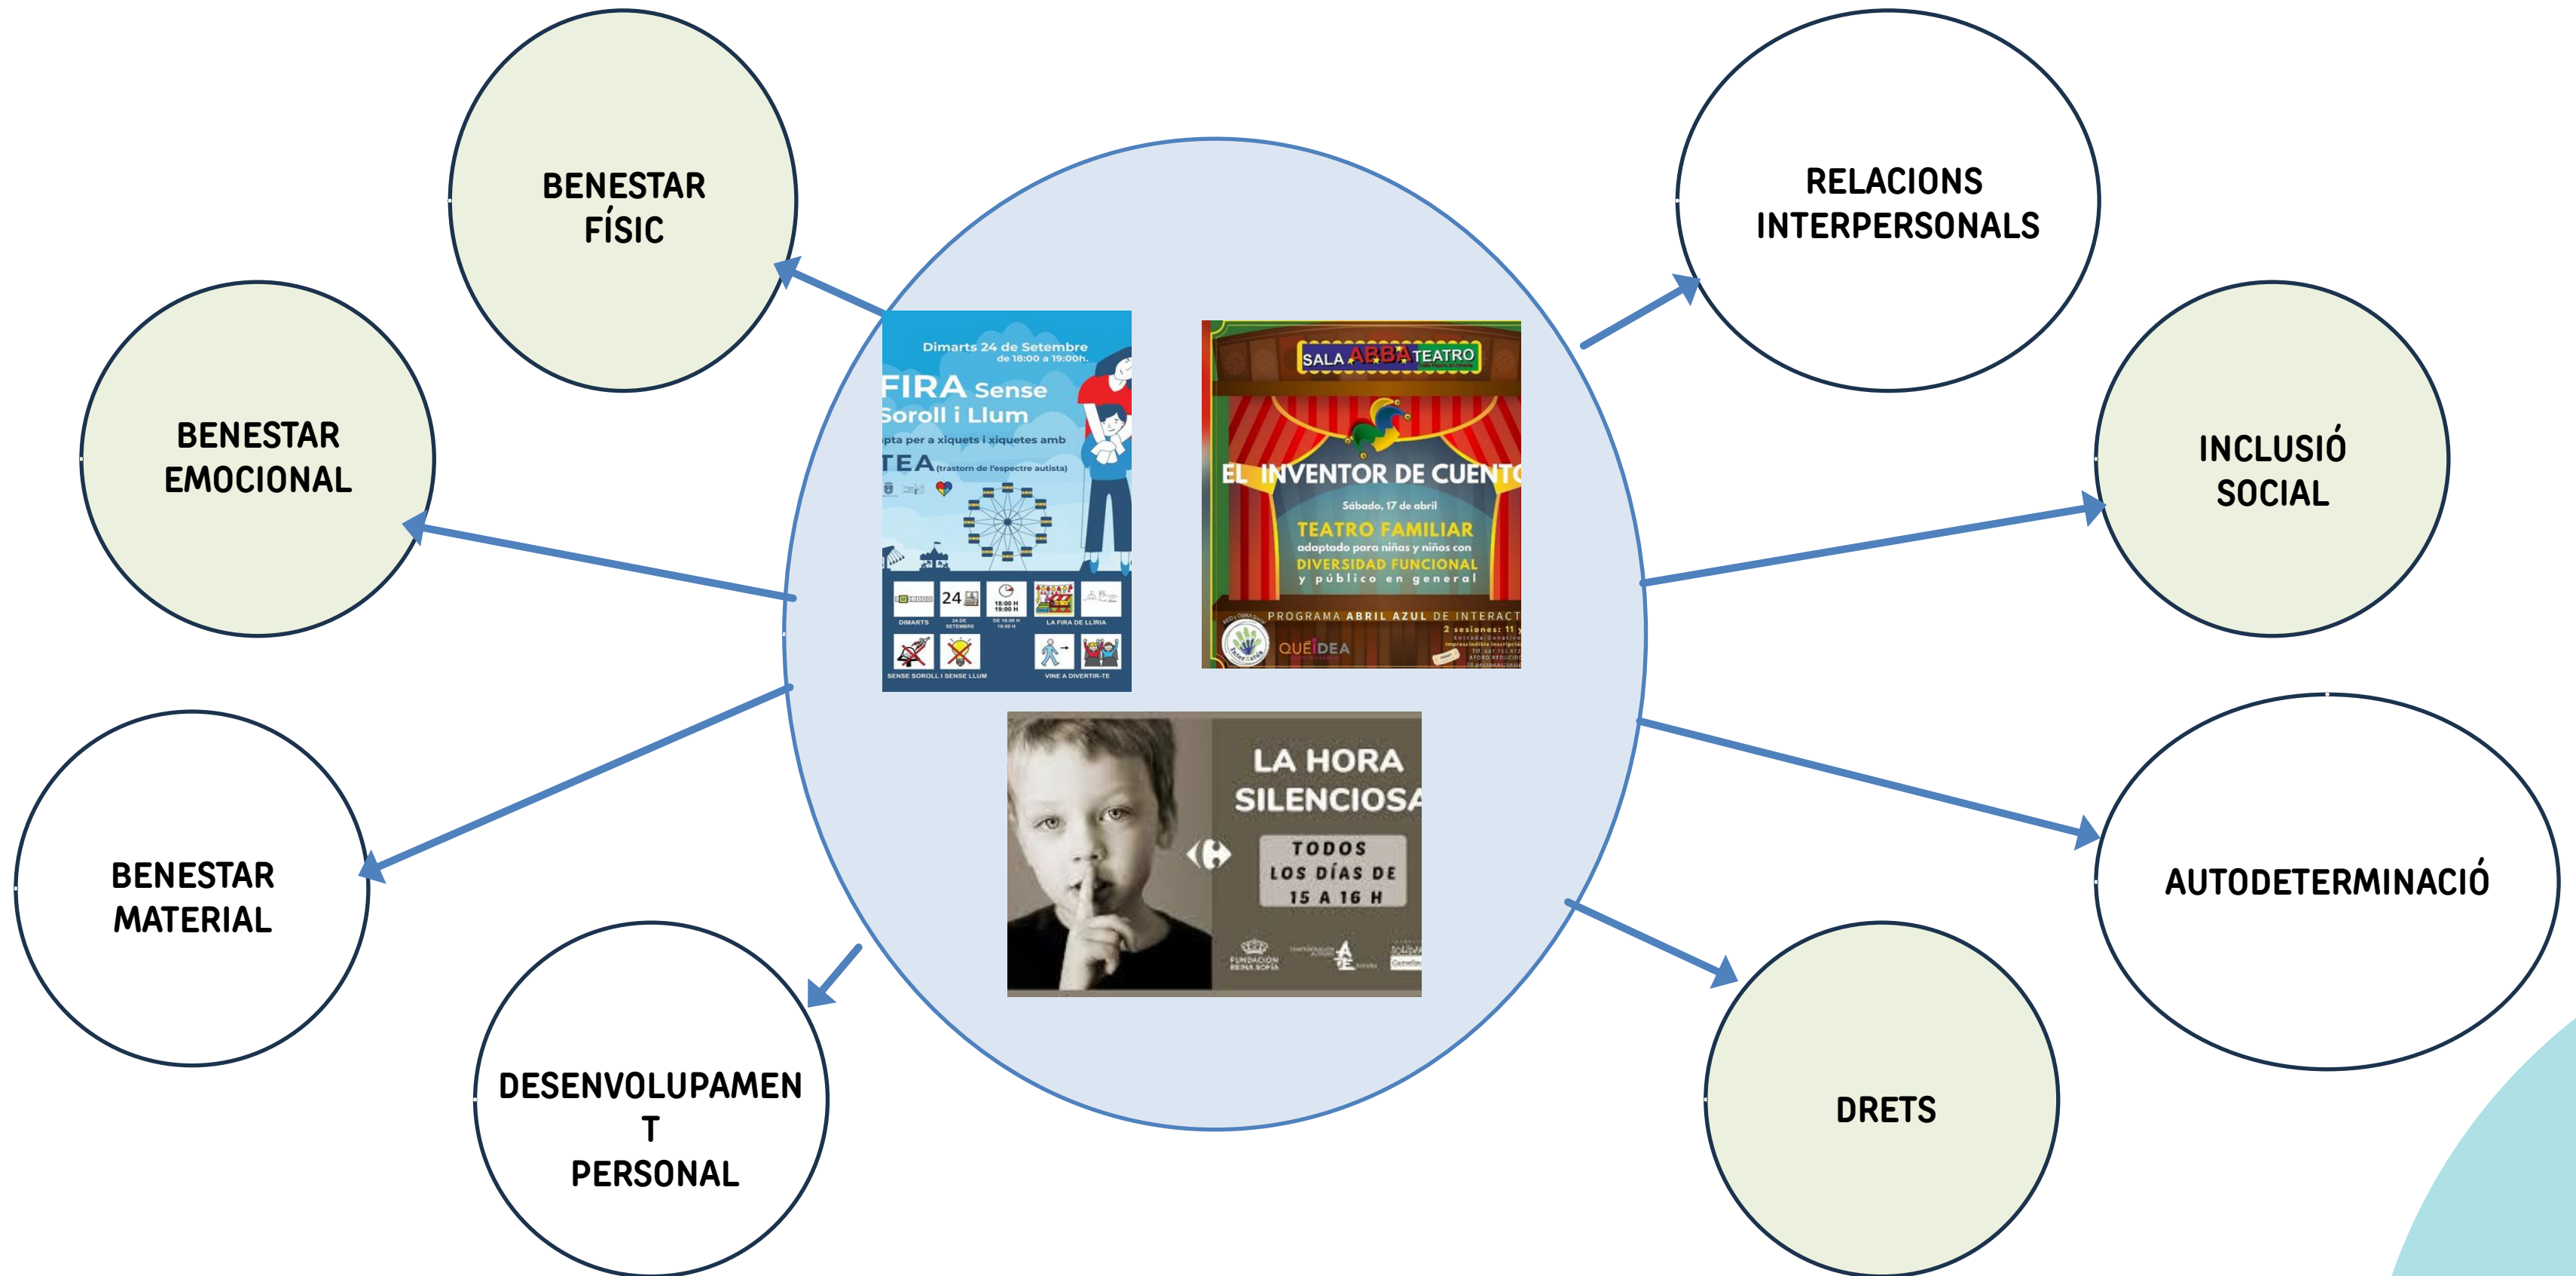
BENESTAR FÍSIC

BENESTAR EMOCIONAL

BENESTAR MATERIAL

DESENVOLUPAMEN T PERSONAL

Dimarts 24 de Setembre de 18:00 a 19:00h.

FIRA Sense Soroll i Llum

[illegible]pta per a xiquets i xiquetes amb

TEA (trastorn de l'espectre autista)

DIMARTS

24

24 DE SETEMBRE

18:00 H 19:00 H

DE 18:00 H 19:00 H

LA FIRA DE LLÍRIA

SENSE SOROLL I SENSE LLUM

VINE A DIVERTIR-TE

SALA ABBA TEATRO

EL INVENTOR DE CUENT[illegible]

Sábado, 17 de abril

TEATRO FAMILIAR

adaptado para niñas y niños con

DIVERSIDAD FUNCIONAL

y público en general

PROGRAMA ABRIL AZUL DE INTERACT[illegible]

2 sesiones: 11 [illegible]

QUEÍDEA

LA HORA SILENCIOS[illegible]

TODOS LOS DÍAS DE 15 A 16 H

FUNDACIÓN REINA SOFÍA

RELACIONS INTERPERSONALS

INCLUSIÓ SOCIAL

AUTODETERMINACIÓ

DRETS